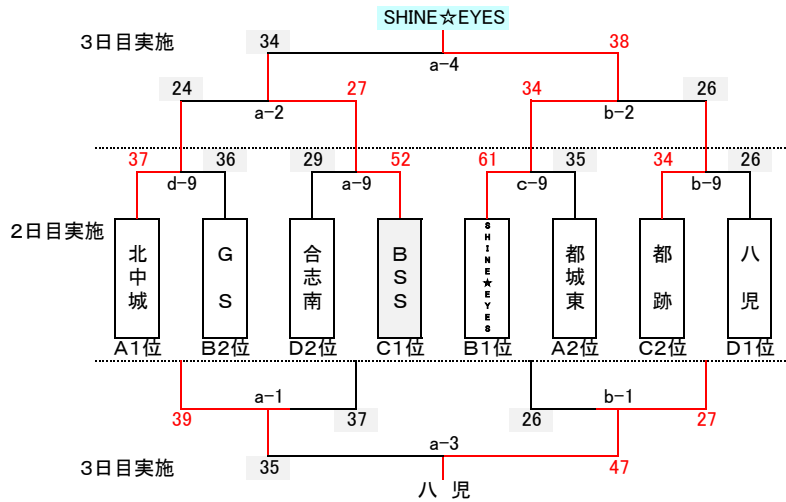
SHINE☆EYES

3日目実施

34 a−4 38

24 a−2 27

34 b−2 26

37 d−9 36

29 a−9 52

61 c−9 35

34 b−9 26

2日目実施

北中城
A1位

GS
B2位

合志南
D2位

BS S
C1位

SHINE★EYES
B1位

都城東
A2位

都跡
C2位

八児
D1位

39 a−1 37

26 b−1 27

3日目実施

35 a−3 47

八 児